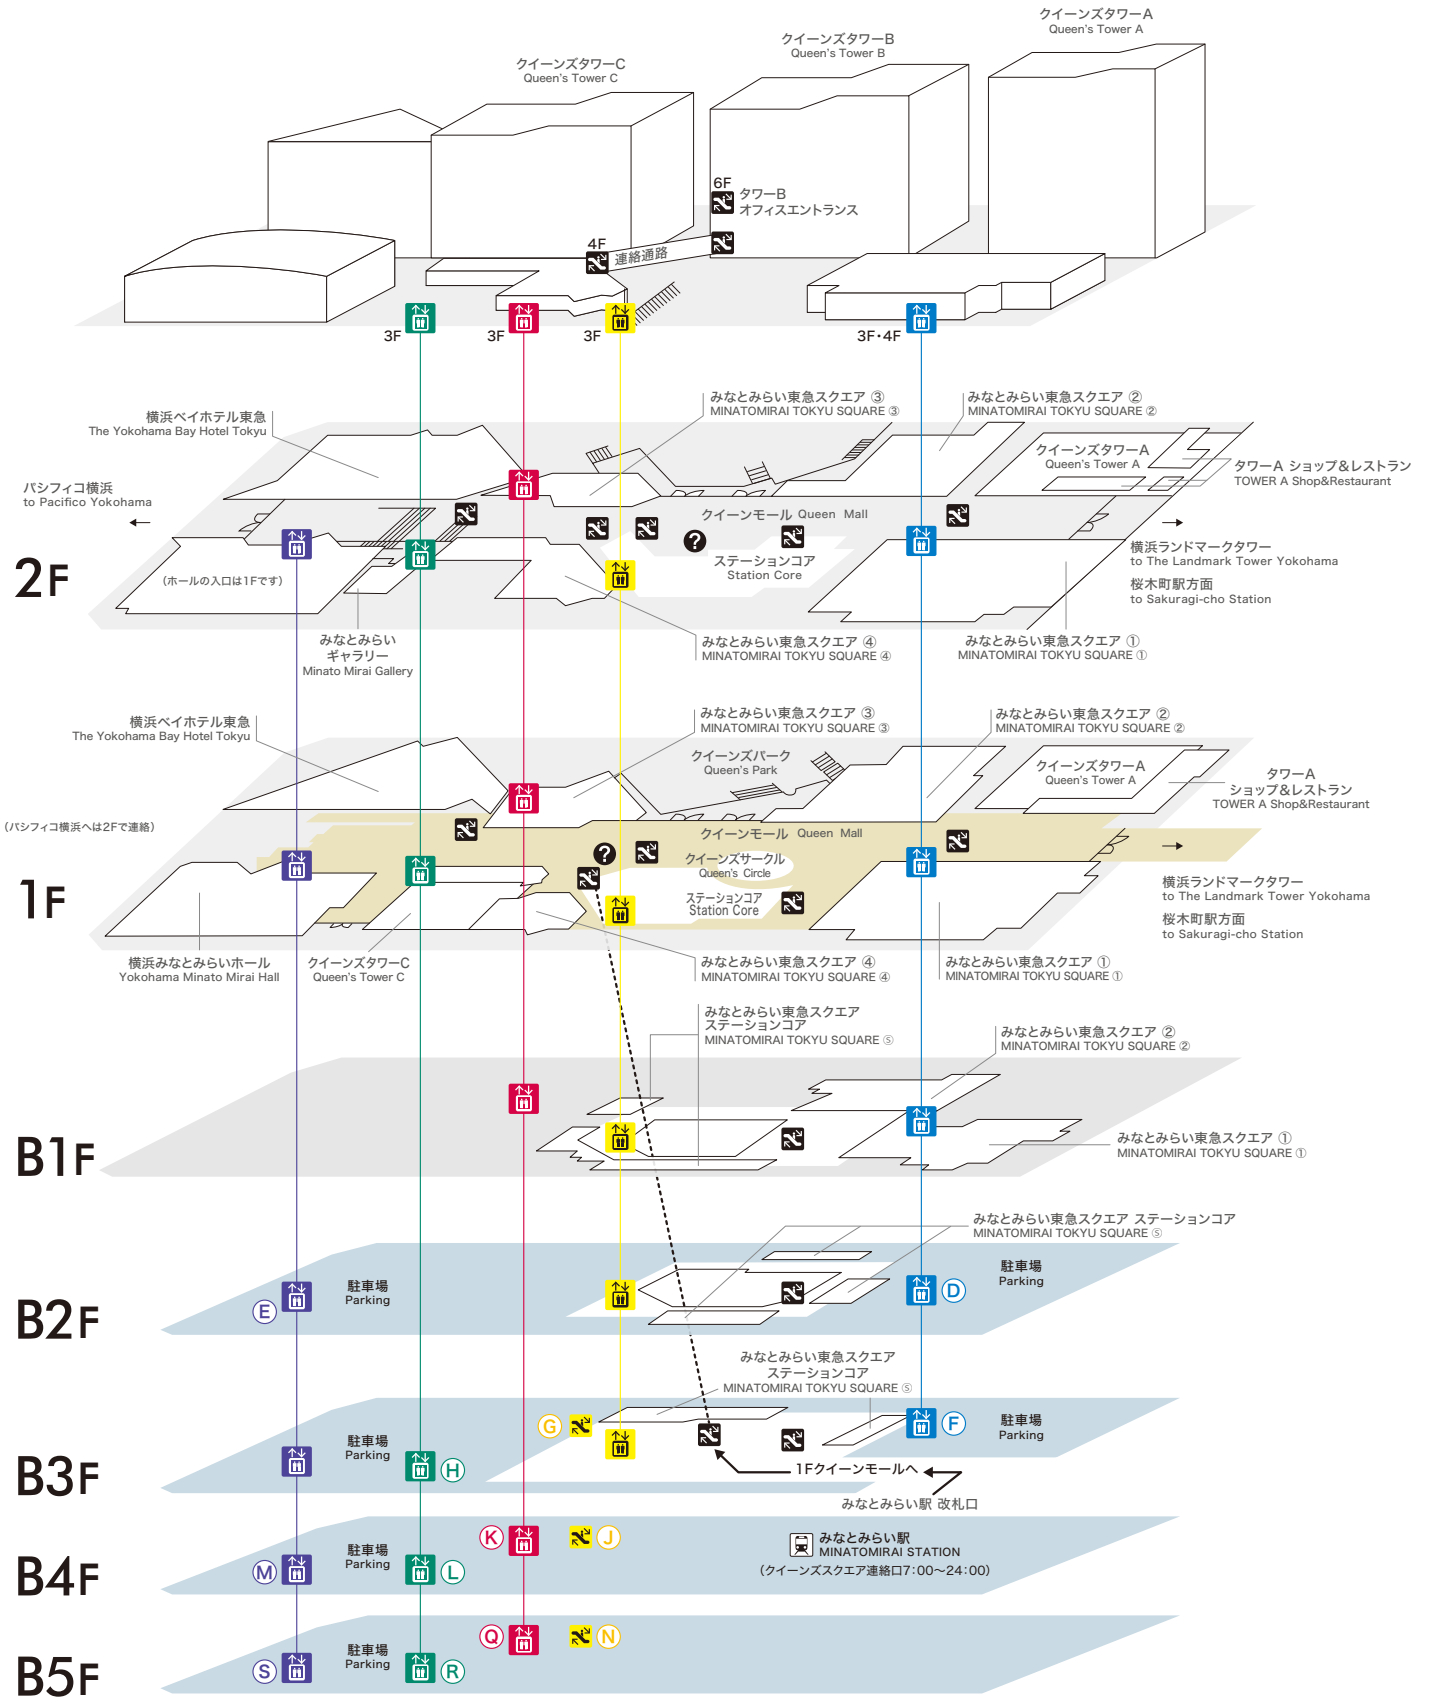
クイーンズタワーA
Queen's Tower A

クイーンズタワーB
Queen's Tower B

クイーンズタワーC
Queen's Tower C

6F
タワーB
オフィスエントランス

4F
連絡通路

3F
3F
3F
3F・4F

横浜ベイホテル東急
The Yokohama Bay Hotel Tokyu

みなとみらい東急スクエア ③
MINATOMIRAI TOKYU SQUARE ③

みなとみらい東急スクエア ②
MINATOMIRAI TOKYU SQUARE ②

クイーンズタワーA
Queen's Tower A

タワーA ショップ&レストラン
TOWER A Shop&Restaurant

パシフィコ横浜
to Pacifico Yokohama

クイーンモール Queen Mall

ステーションコア
Station Core

2F

(ホールの入口は1Fです)

横浜ランドマークタワー
to The Landmark Tower Yokohama

桜木町駅方面
to Sakuragi-cho Station

みなとみらい
ギャラリー
Minato Mirai Gallery

みなとみらい東急スクエア ④
MINATOMIRAI TOKYU SQUARE ④

みなとみらい東急スクエア ①
MINATOMIRAI TOKYU SQUARE ①

横浜ベイホテル東急
The Yokohama Bay Hotel Tokyu

みなとみらい東急スクエア ③
MINATOMIRAI TOKYU SQUARE ③

みなとみらい東急スクエア ②
MINATOMIRAI TOKYU SQUARE ②

クイーンズパーク
Queen's Park

クイーンズタワーA
Queen's Tower A

タワーA
ショップ&レストラン
TOWER A Shop&Restaurant

(パシフィコ横浜へは2Fで連絡)

クイーンモール Queen Mall

クイーンズサークル
Queen's Circle

ステーションコア
Station Core

1F

横浜ランドマークタワー
to The Landmark Tower Yokohama

桜木町駅方面
to Sakuragi-cho Station

横浜みなとみらいホール
Yokohama Minato Mirai Hall

クイーンズタワーC
Queen's Tower C

みなとみらい東急スクエア ④
MINATOMIRAI TOKYU SQUARE ④

みなとみらい東急スクエア ①
MINATOMIRAI TOKYU SQUARE ①

みなとみらい東急スクエア
ステーションコア
MINATOMIRAI TOKYU SQUARE ⑤

みなとみらい東急スクエア ②
MINATOMIRAI TOKYU SQUARE ②

B1F

みなとみらい東急スクエア ①
MINATOMIRAI TOKYU SQUARE ①

みなとみらい東急スクエア ステーションコア
MINATOMIRAI TOKYU SQUARE ⑤

駐車場
Parking

駐車場
Parking

E

D

B2F

みなとみらい東急スクエア
ステーションコア
MINATOMIRAI TOKYU SQUARE ⑤

駐車場
Parking

G

H

F

駐車場
Parking

B3F

1Fクイーンモールへ

みなとみらい駅 改札口

K

J

みなとみらい駅
MINATOMIRAI STATION
(クイーンズスクエア連絡口7:00~24:00)

駐車場
Parking

M

L

B4F

Q

N

駐車場
Parking

S

R

B5F